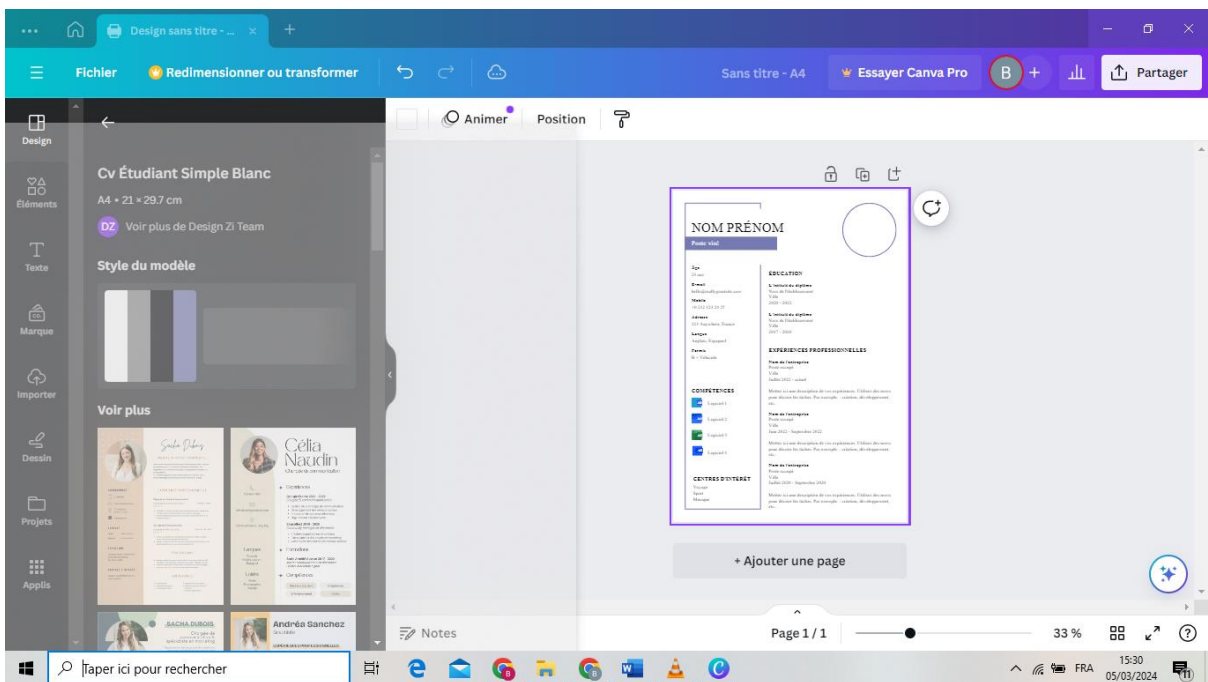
Design sans titre - ...

Fichier
Redimensionner ou transformer
Sans titre - A4
Essayer Canva Pro
B
Partager

Design
Éléments
Texte
Marque
Importer
Dessin
Projets
Applis

Cv Étudiant Simple Blanc
A4 • 21 × 29.7 cm
DZ Voir plus de Design Zi Team

Style du modèle

Voir plus

Célia Naudin

SACHA DUBOIS

Andréa Sanchez

Animer
Position

NOM PRÉNOM
Poste visé

Âge
E-mail
Mobile
Adresse
Langue
Permis

EDUCATION

EXPÉRIENCES PROFESSIONNELLES

COMPÉTENCES
Logiciel 1
Logiciel 2
Logiciel 3
Logiciel 4

CENTRES D'INTÉRÊT

+ Ajouter une page

Notes
Page 1 / 1
33 %

Taper ici pour rechercher
FRA
15:30
05/03/2024